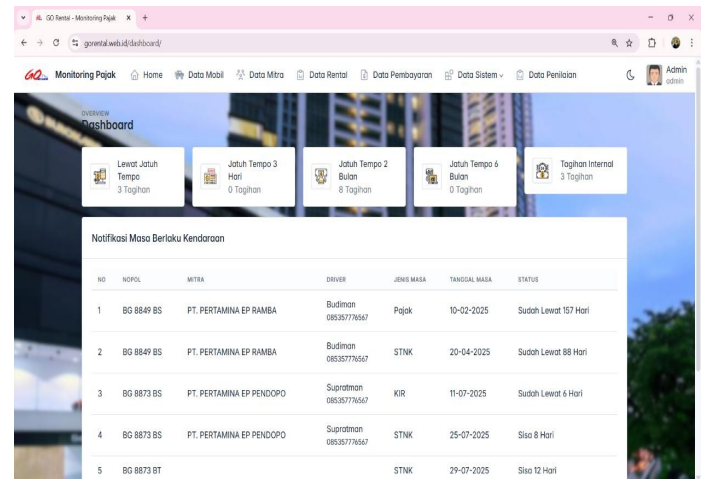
GO Rental - Monitoring Pajak × +

gorental.web.id/dashboard/

GO Monitoring Pajak Home Data Mobil Data Mitra Data Rental Data Pembayaran Data Sistem Data Penilaian Admin admin

OVERVIEW
Dashboard

Lewat Jatuh Tempo
3 Tagihan

Jatuh Tempo 3 Hari
0 Tagihan

Jatuh Tempo 2 Bulan
8 Tagihan

Jatuh Tempo 6 Bulan
0 Tagihan

Tagihan Internal
3 Tagihan

Notifikasi Masa Berlaku Kendaraan

| NO | NOPOL | MITRA | DRIVER | JENIS MASA | TANGGAL MASA | STATUS |
|---|---|---|---|---|---|---|
| 1 | BG 8849 BS | PT. PERTAMINA EP RAMBA | Budiman 085357776567 | Pajak | 10-02-2025 | Sudah Lewat 157 Hari |
| 2 | BG 8849 BS | PT. PERTAMINA EP RAMBA | Budiman 085357776567 | STNK | 20-04-2025 | Sudah Lewat 88 Hari |
| 3 | BG 8873 BS | PT. PERTAMINA EP PENDOPO | Supratman 085357776567 | KIR | 11-07-2025 | Sudah Lewat 6 Hari |
| 4 | BG 8873 BS | PT. PERTAMINA EP PENDOPO | Supratman 085357776567 | STNK | 25-07-2025 | Sisa 8 Hari |
| 5 | BG 8873 BT | | | STNK | 29-07-2025 | Sisa 12 Hari |